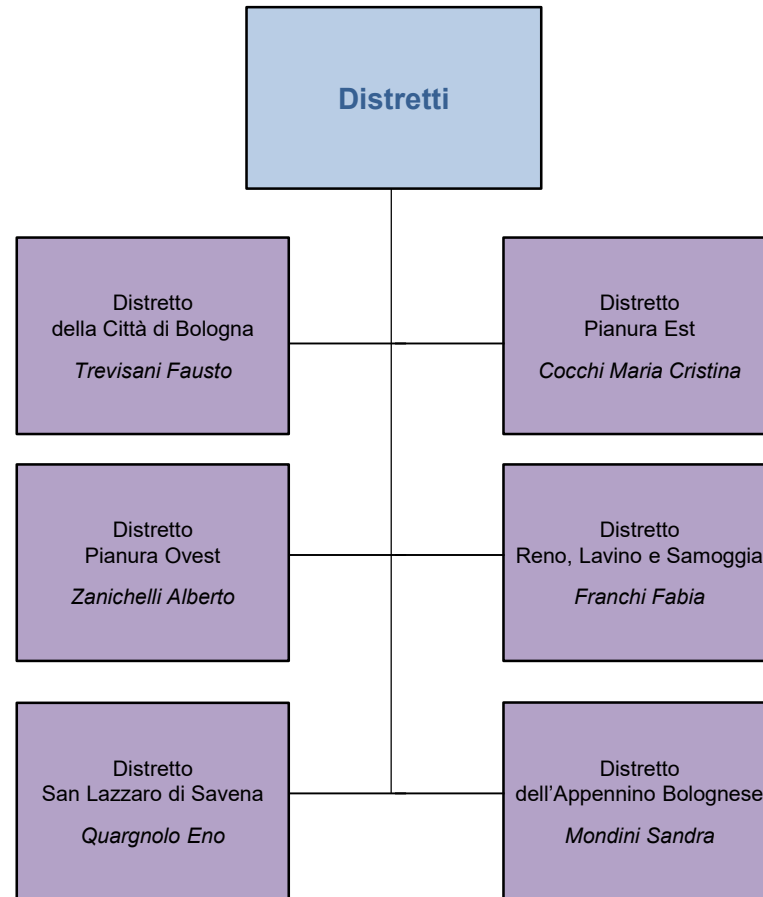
Distretti

Distretto
della Città di Bologna

Trevisani Fausto

Distretto
Pianura Est

Cocchi Maria Cristina

Distretto
Pianura Ovest

Zanichelli Alberto

Distretto
Reno, Lavino e Samoggia

Franchi Fabia

Distretto
San Lazzaro di Savena

Quargnolo Eno

Distretto
dell'Appennino Bolognese

Mondini Sandra